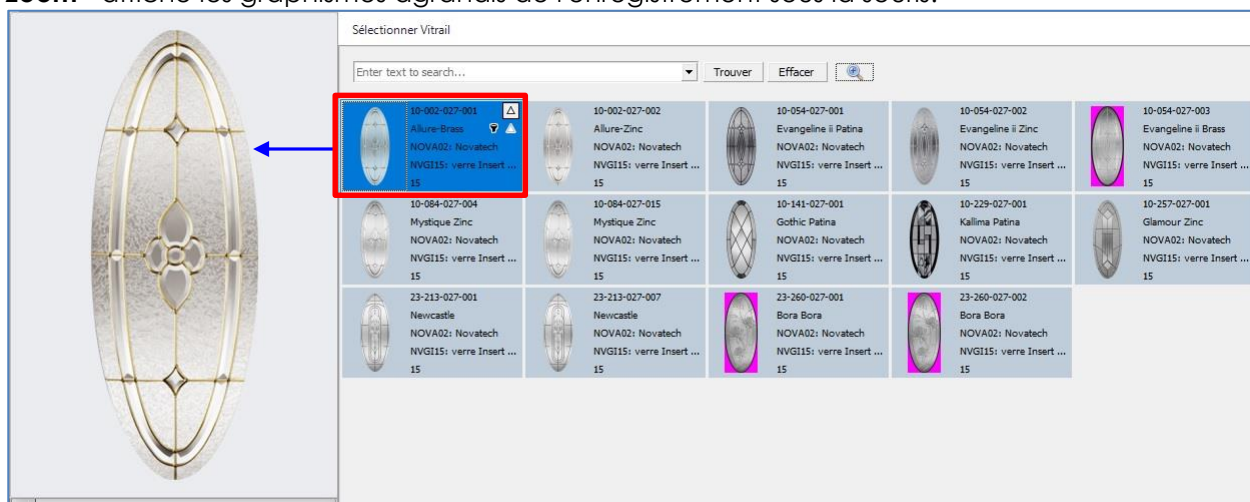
Zoom: affiche les graphismes agrandis de l'enregistrement sous la souris.

Sélectionner Vitrail

Enter text to search...

Trouver Effacer

10-002-027-001
Allure-Brass
NOVA02: Novatech
NVGI15: verre Insert ...
15

10-002-027-002
Allure-Zinc
NOVA02: Novatech
NVGI15: verre Insert ...
15

10-054-027-001
Evangeline ii Patina
NOVA02: Novatech
NVGI15: verre Insert ...
15

10-054-027-002
Evangeline ii Zinc
NOVA02: Novatech
NVGI15: verre Insert ...
15

10-054-027-003
Evangeline ii Brass
NOVA02: Novatech
NVGI15: verre Insert ...
15

10-084-027-004
Mystique Zinc
NOVA02: Novatech
NVGI15: verre Insert ...
15

10-084-027-015
Mystique Zinc
NOVA02: Novatech
NVGI15: verre Insert ...
15

10-141-027-001
Gothic Patina
NOVA02: Novatech
NVGI15: verre Insert ...
15

10-229-027-001
Kallima Patina
NOVA02: Novatech
NVGI15: verre Insert ...
15

10-257-027-001
Glamour Zinc
NOVA02: Novatech
NVGI15: verre Insert ...
15

23-213-027-001
Newcastle
NOVA02: Novatech
NVGI15: verre Insert ...
15

23-213-027-007
Newcastle
NOVA02: Novatech
NVGI15: verre Insert ...
15

23-260-027-001
Bora Bora
NOVA02: Novatech
NVGI15: verre Insert ...
15

23-260-027-002
Bora Bora
NOVA02: Novatech
NVGI15: verre Insert ...
15